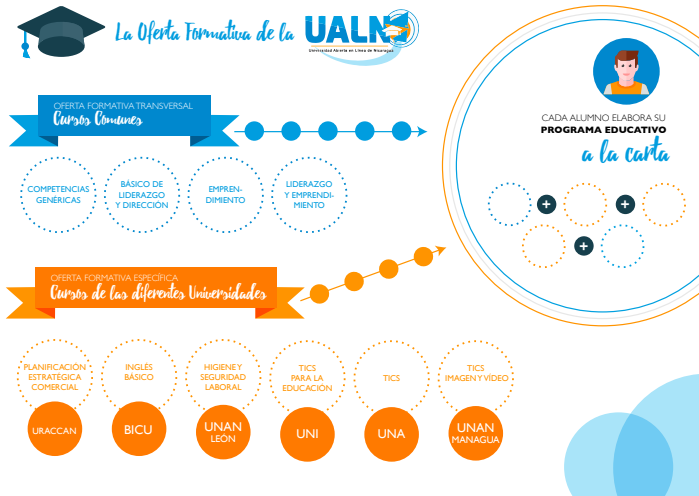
La Oferta Formativa de la UALN
Universidad Abierta en Línea de Nicaragua

OFERTA FORMATIVA TRANSVERSAL
Cursos Comunes

COMPETENCIAS GENÉRICAS

BÁSICO DE LIDERAZGO Y DIRECCIÓN

EMPRENDIMIENTO

LIDERAZGO Y EMPRENDIMIENTO

CADA ALUMNO ELABORA SU
PROGRAMA EDUCATIVO
a la carta

OFERTA FORMATIVA ESPECÍFICA
Cursos de las diferentes Universidades

PLANIFICACIÓN ESTRATÉGICA COMERCIAL
URACCAN

INGLÉS BÁSICO
BICU

HIGIENE Y SEGURIDAD LABORAL
UNAN LEON

TICS PARA LA EDUCACIÓN
UNI

TICS
UNA

TICS IMAGEN Y VÍDEO
UNAN MANAGUA